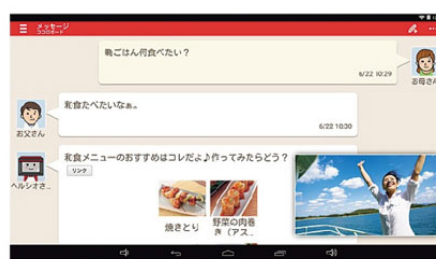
メッセージ
ココロボード

晩ごはん何食べたい？

6/22 10:29

お母さん

和食たべたいなぁ。

6/22 10:30

お父さん

和食メニューのおすすめはコレだよ♪作ってみたらどう？

リンク

ヘルシオさ...

焼きとり

野菜の肉巻き（アス...